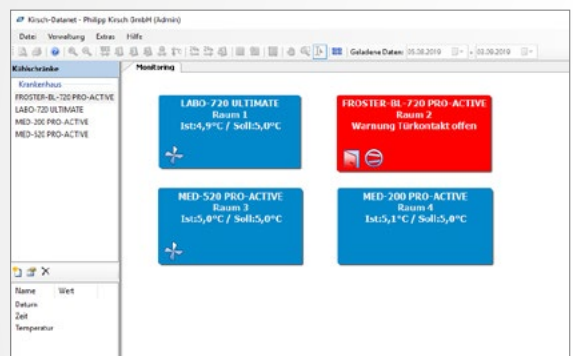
Kirsch-Datanet - Philipp Kirsch GmbH (Admin)

Datei Verwaltung Extras Hilfe

Geladene Daten: 05.08.2019 - 05.08.2019

Kühlschränke

Krankenhaus
FROSTER-BL-720 PRO-ACTIVE
LABO-720 ULTIMATE
MED-200 PRO-ACTIVE
MED-520 PRO-ACTIVE

Monitoring

LABO-720 ULTIMATE
Raum 1
Ist:4,9°C / Soll:5,0°C

FROSTER-BL-720 PRO-ACTIVE
Raum 2
Warnung Türkontakt offen

MED-520 PRO-ACTIVE
Raum 3
Ist:5,0°C / Soll:5,0°C

MED-200 PRO-ACTIVE
Raum 4
Ist:5,1°C / Soll:5,0°C

| Name | Wert |
|---|---|
| Datum | |
| Zeit | |
| Temperatur | |